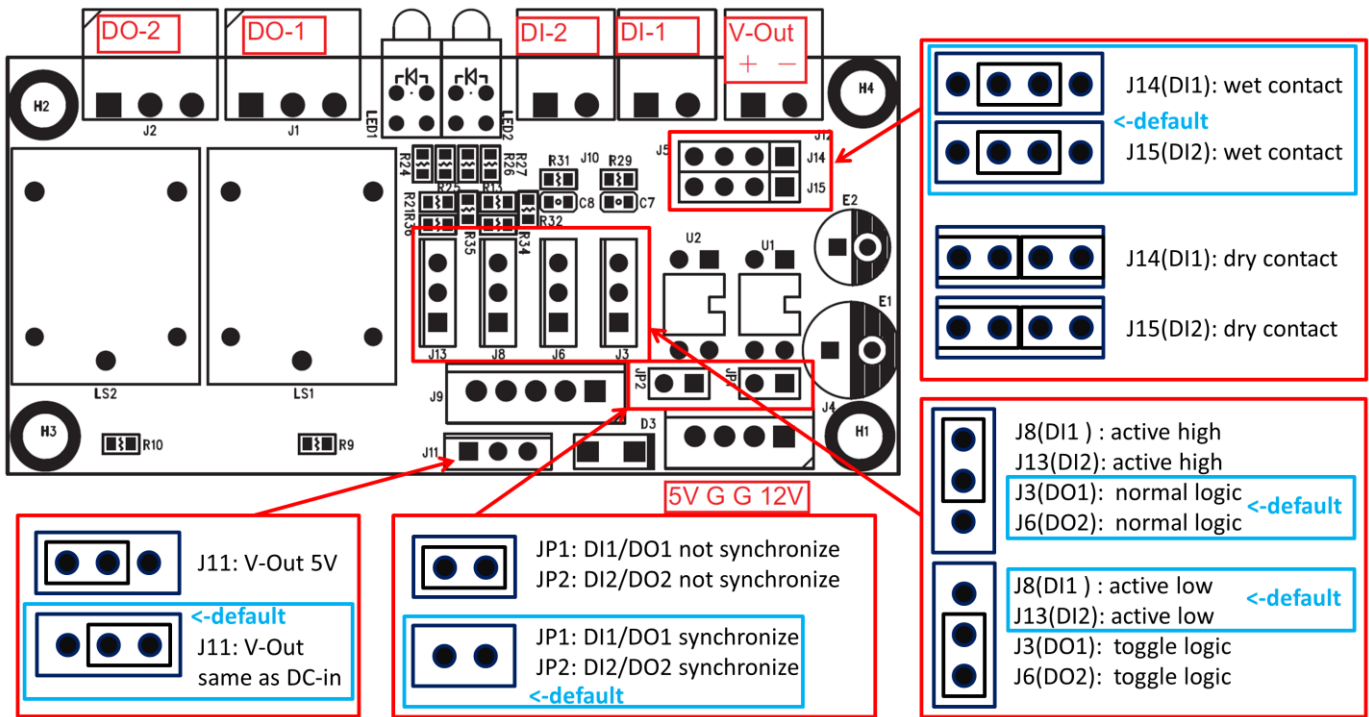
DO-2
DO-1
DI-2
DI-1
V-Out
+ −
H2
J2
J1
LED1
LED2
H4
J12
J5
J14
J15
R24
R26
R27
R31
J10
R29
R25
R13
R21
R36
R35
R34
R32
C8
C7
E2
U2
U1
E1
J13
J8
J6
J3
LS2
LS1
J9
JP2
JP1
J4
H3
R10
R9
J11
D3
H1
5V G G 12V

J14(DI1): wet contact
<-default
J15(DI2): wet contact

J14(DI1): dry contact
J15(DI2): dry contact

J8(DI1 ) : active high
J13(DI2): active high
J3(DO1): normal logic
J6(DO2): normal logic
<-default

J8(DI1 ) : active low
J13(DI2): active low
<-default
J3(DO1): toggle logic
J6(DO2): toggle logic

J11: V-Out 5V
<-default
J11: V-Out same as DC-in

JP1: DI1/DO1 not synchronize
JP2: DI2/DO2 not synchronize

JP1: DI1/DO1 synchronize
JP2: DI2/DO2 synchronize
<-default